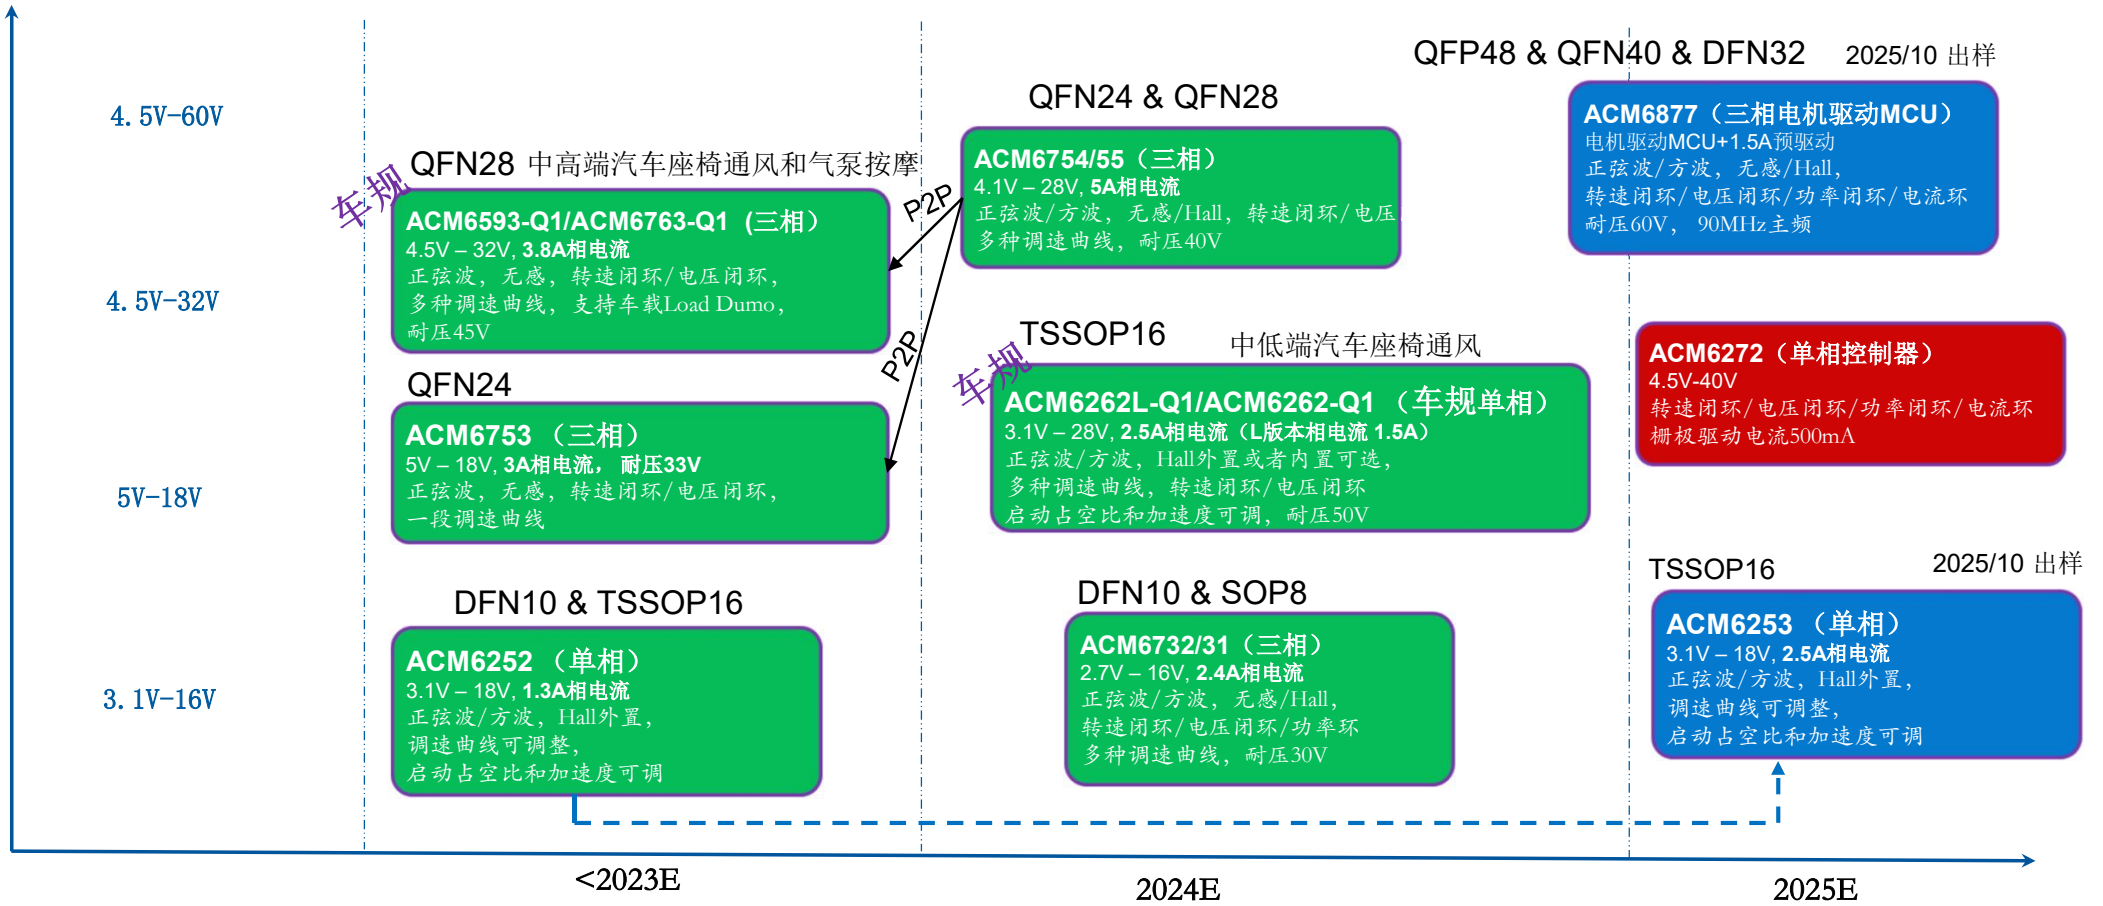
QFP48 & QFN40 & DFN32 2025/10 出样

QFN24 & QFN28

4.5V-60V

QFN28 中高端汽车座椅通风和气泵按摩

车规

ACM6593-Q1/ACM6763-Q1 （三相）
4.5V – 32V, 3.8A相电流
正弦波，无感，转速闭环/电压闭环，
多种调速曲线，支持车载Load Dumo，
耐压45V

ACM6754/55（三相）
4.1V – 28V, 5A相电流
正弦波/方波，无感/Hall，转速闭环/电压
多种调速曲线，耐压40V

ACM6877（三相电机驱动MCU）
电机驱动MCU+1.5A预驱动
正弦波/方波，无感/Hall，
转速闭环/电压闭环/功率闭环/电流环
耐压60V， 90MHz主频

P2P

4.5V-32V

P2P

TSSOP16 中低端汽车座椅通风

车规

ACM6272（单相控制器）
4.5V-40V
转速闭环/电压闭环/功率闭环/电流环
栅极驱动电流500mA

QFN24

ACM6753 （三相）
5V – 18V, 3A相电流， 耐压33V
正弦波，无感，转速闭环/电压闭环，
一段调速曲线

ACM6262L-Q1/ACM6262-Q1 （车规单相）
3.1V – 28V, 2.5A相电流（L版本相电流 1.5A）
正弦波/方波，Hall外置或者内置可选，
多种调速曲线，转速闭环/电压闭环
启动占空比和加速度可调，耐压50V

5V-18V

TSSOP16 2025/10 出样

DFN10 & TSSOP16

DFN10 & SOP8

ACM6252 （单相）
3.1V – 18V, 1.3A相电流
正弦波/方波，Hall外置，
调速曲线可调整，
启动占空比和加速度可调

ACM6732/31（三相）
2.7V – 16V, 2.4A相电流
正弦波/方波，无感/Hall，
转速闭环/电压闭环/功率环
多种调速曲线，耐压30V

ACM6253 （单相）
3.1V – 18V, 2.5A相电流
正弦波/方波，Hall外置，
调速曲线可调整，
启动占空比和加速度可调

3.1V-16V

<2023E

2024E

2025E